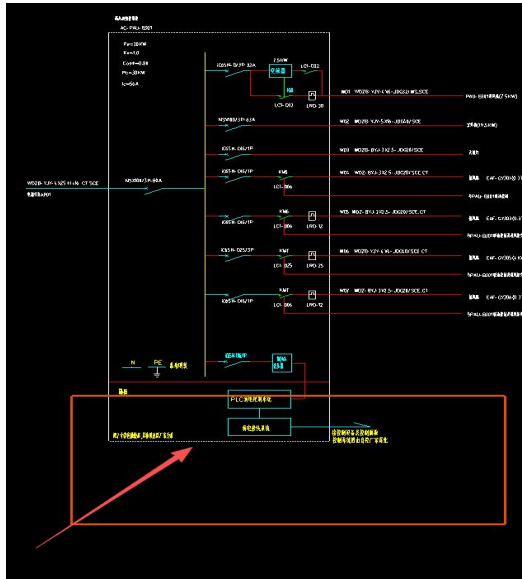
AC-PWk-8201

Pe=30KW
Kx=1.0
Cosφ=0.8
Pjs=30KW
Ijs=56A

iC65N-D/3P-32A
2.5KW
LC1-D32
WD1 WDZB-YJY-5×6-JDG32/WS,SCE
PWk-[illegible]

LC1-D32
LRD-32

NSX63B/3P-63A
WD2 WDZB-YJY-5×16-JDG40/SCE
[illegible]

iC65N-D6/1P
WD3 WDZB-BYJ-3×2.5-JDG20/SCE
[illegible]

WDZB-YJY-5×25 ![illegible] CT SCE
NSX100B/3P-80A

iC65N-D6/1P
KM1
LC1-D06
WD4 WDZB-BYJ-3×2.5-JDG20/SCE.CT
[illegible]

iC65N-D6/1P
KM2
LC1-D06
LRD-12
WD5 WDZB-BYJ-3×2.5-JDG20/SCE.CT

iC65N-D25/3P
KM7
LC1-D25
LRD-25
WD6 WDZB-YJY-5×6-JDG32/SCE.CT

iC65N-D6/1P
KM7
LC1-D06
LRD-12
WD7 WDZB-BYJ-3×2.5-JDG20/SCE.CT

N PE
iC65N-D6/1P

PLC
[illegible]
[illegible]
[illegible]